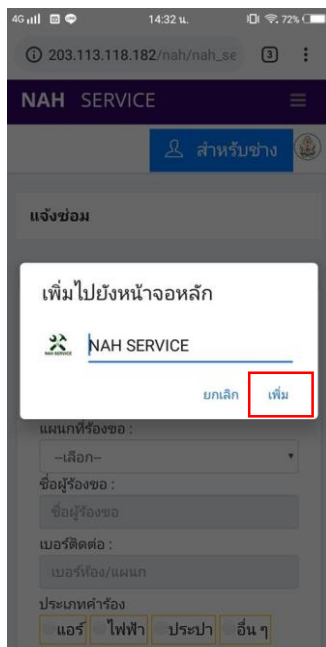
4G 14:32 น. 72%

203.113.118.182/nah/nah_se 3

NAH SERVICE

สำหรับช่าง

แจ้งซ่อม

เพิ่มไปยังหน้าจอหลัก

NAH SERVICE

NAH SERVICE

ยกเลิก เพิ่ม

แผนกที่ร้องขอ :

--เลือก--

ชื่อผู้ร้องขอ :

ชื่อผู้ร้องขอ

เบอร์ติดต่อ :

เบอร์ห้อง/แผนก

ประเภทคำร้อง

แอร์ ไฟฟ้า ประปา อื่น ๆ